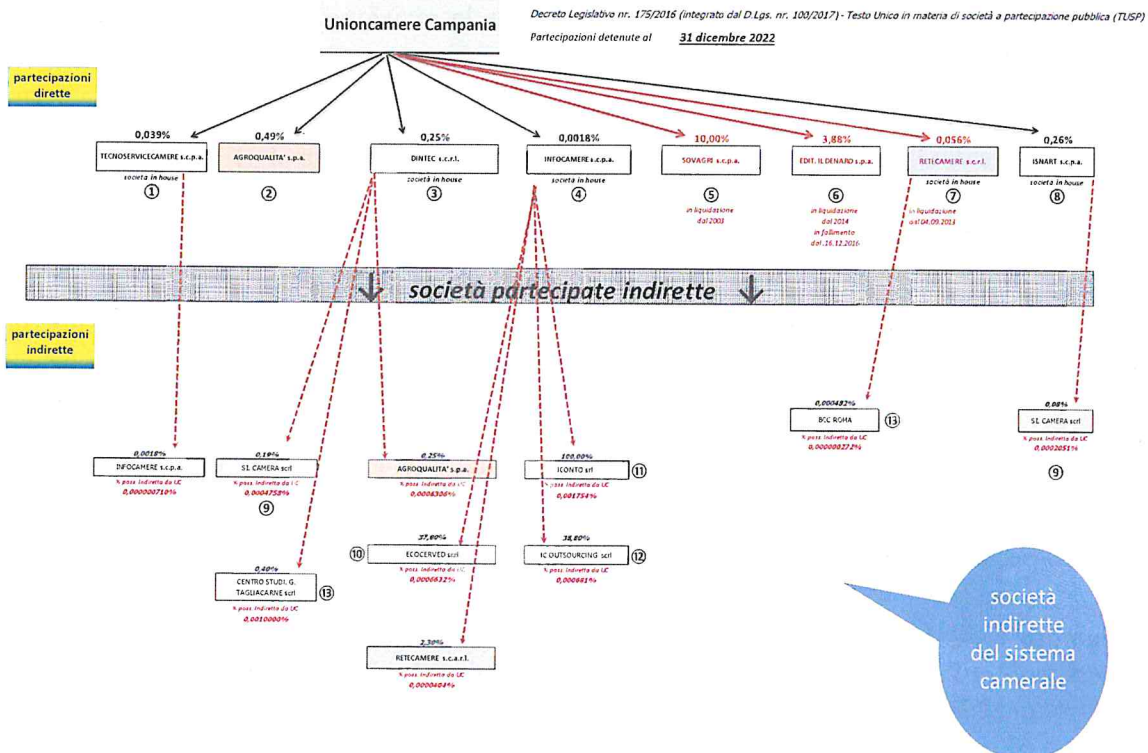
Unioncamere Campania

Decreto Legislativo nr. 175/2016 (integrato dal D.Lgs. nr. 100/2017) - Testo Unico in materia di società a partecipazione pubblica (TUSP)

Partecipazioni detenute al 31 dicembre 2022

partecipazioni dirette

0,039%
TECNOSERVICECAMERE s.c.p.a.
società in house
①

0,49%
AGROQUALITA' s.p.a.
②

0,25%
DINTEC s.c.r.l.
società in house
③

0,0018%
INFOCAMERE s.c.p.a.
società in house
④

10,00%
SOVAGRI s.c.p.a.
⑤
in liquidazione dal 2001

3,88%
EDIT. IL DENARO s.p.a.
⑥
in liquidazione dal 2014
in fallimento dal 16.12.2016

0,056%
RETECAMERE s.c.r.l.
società in house
⑦
in liquidazione dal 04.09.2013

0,26%
ISNART s.c.p.a.
società in house
⑧

società partecipate indirette

partecipazioni indirette

0,0018%
INFOCAMERE s.c.p.a.
% poss. indiretta da UC
0,0000007104%

0,19%
SI CAMERA scrl
% poss. indiretta da UC
0,0004753%
⑨

0,40%
CENTRO STUDI G. TAGLIACARNE scrl
⑬
% poss. indiretta da UC
0,0010000%

0,25%
AGROQUALITA' s.p.a.
% poss. indiretta da UC
0,0006306%

37,80%
⑩
ECOCERVED scrl
% poss. indiretta da UC
0,0006832%

2,30%
RETECAMERE s.c.a.r.l.
% poss. indiretta da UC
0,0000404%

100,00%
ICONTO srl
⑪
% poss. indiretta da UC
0,0017544%

38,80%
IC OUTSOURCING scrl
⑫
% poss. indiretta da UC
0,000681%

0,000482%
BCC ROMA
⑬
% poss. indiretta da UC
0,000000272%

0,08%
SI CAMERA scrl
% poss. indiretta da UC
0,0002051%
⑨

società indirette del sistema camerale